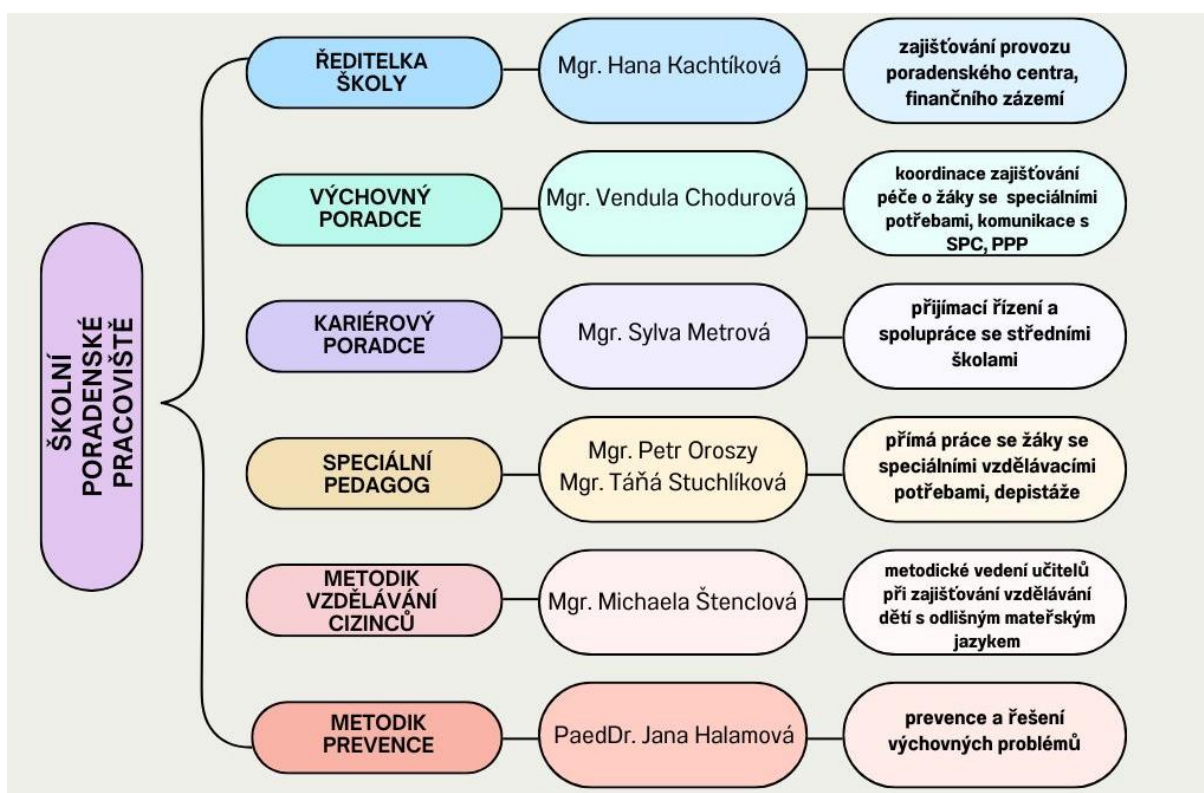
ŠKOLNÍ PORADENSKÉ PRACOVIŠTĚ

ŘEDITELKA ŠKOLY

Mgr. Hana Kachtíková

zajišťování provozu poradenského centra, finančního zázemí

VÝCHOVNÝ PORADCE

Mgr. Vendula Chodurová

koordinace zajišťování péče o žáky se speciálními potřebami, komunikace s SPC, PPP

KARIÉROVÝ PORADCE

Mgr. Sylva Metrová

přijímací řízení a spolupráce se středními školami

SPECIÁLNÍ PEDAGOG

Mgr. Petr Oroszy
Mgr. Táňá Stuchlíková

přímá práce se žáky se speciálními vzdělávacími potřebami, depistáže

METODIK VZDĚLÁVÁNÍ CIZINCŮ

Mgr. Michaela Štenclová

metodické vedení učitelů při zajišťování vzdělávání dětí s odlišným mateřským jazykem

METODIK PREVENCE

PaedDr. Jana Halamová

prevence a řešení výchovných problémů